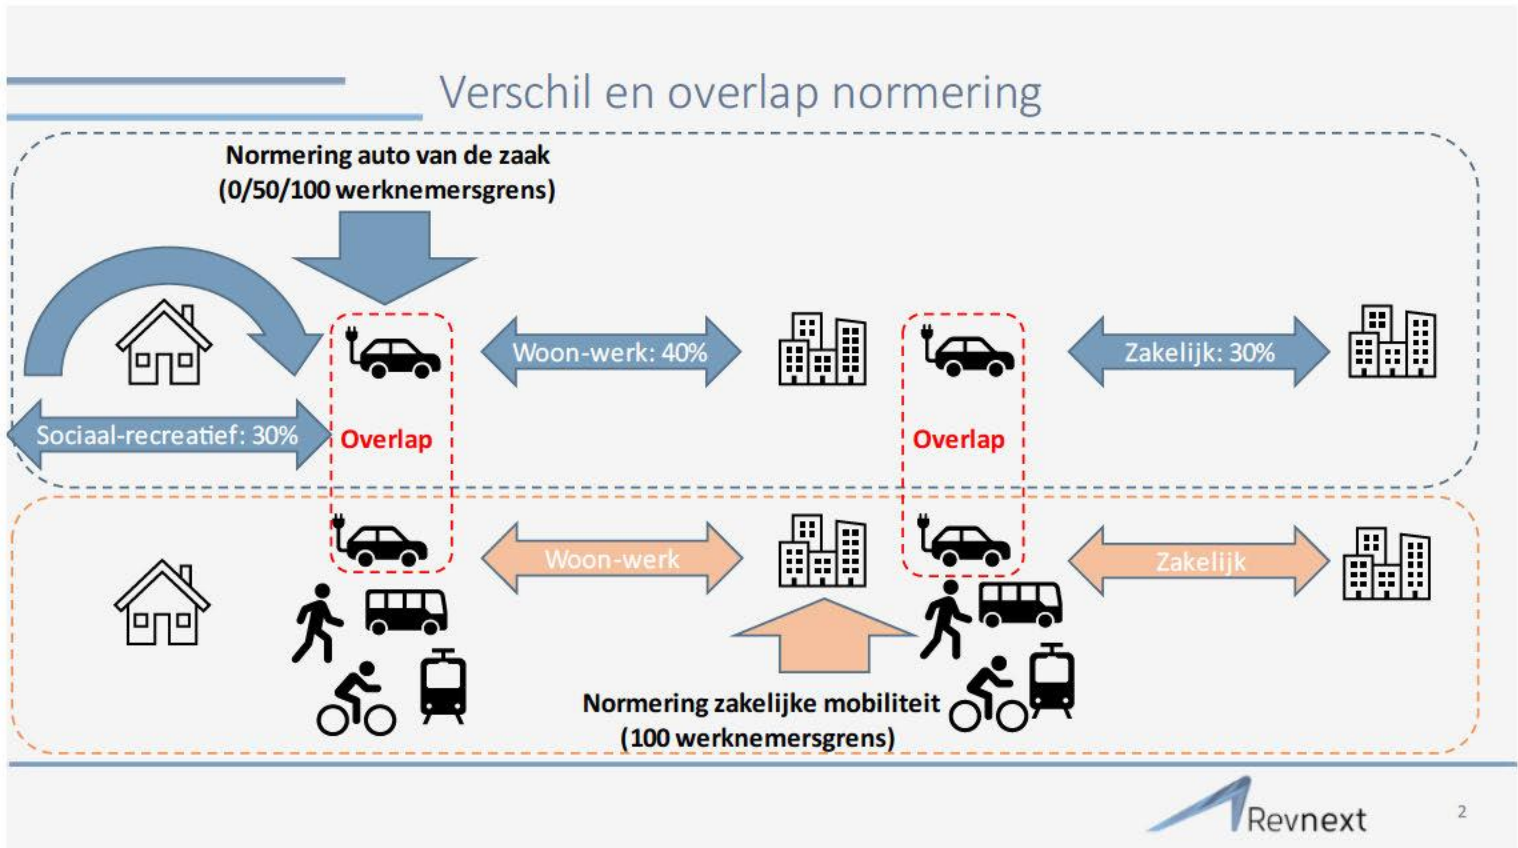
Verschil en overlap normering

Normering auto van de zaak
(0/50/100 werknemersgrens)

Woon-werk: 40%

Zakelijk: 30%

Sociaal-recreatief: 30%

Overlap

Overlap

Woon-werk

Zakelijk

Normering zakelijke mobiliteit
(100 werknemersgrens)

Revnext

2